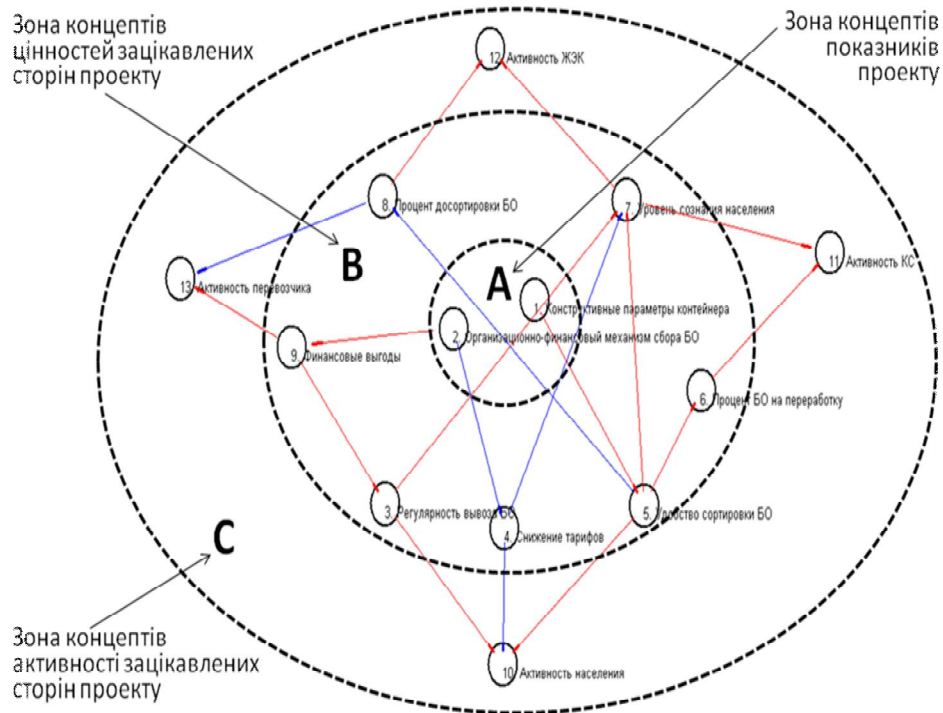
Зона концептів цінностей зацікавлених сторін проекту

Зона концептів показників проекту

12 Активность ЖЭК

8 Процент досортировки БО

7 Уровень сознания населения

11 Активность КС

B

A

13 Активность перевозчика

1 Конструктивные параметры контейнера

2 Организационно-финансовый механизм сбора БО

9 Финансовые выгоды

6 Процент БО на переработку

3 Регулярность вывоза БО

5 Удобство сортировки БО

4 Снижение тарифов

C

10 Активность населения

Зона концептів активності зацікавлених сторін проекту